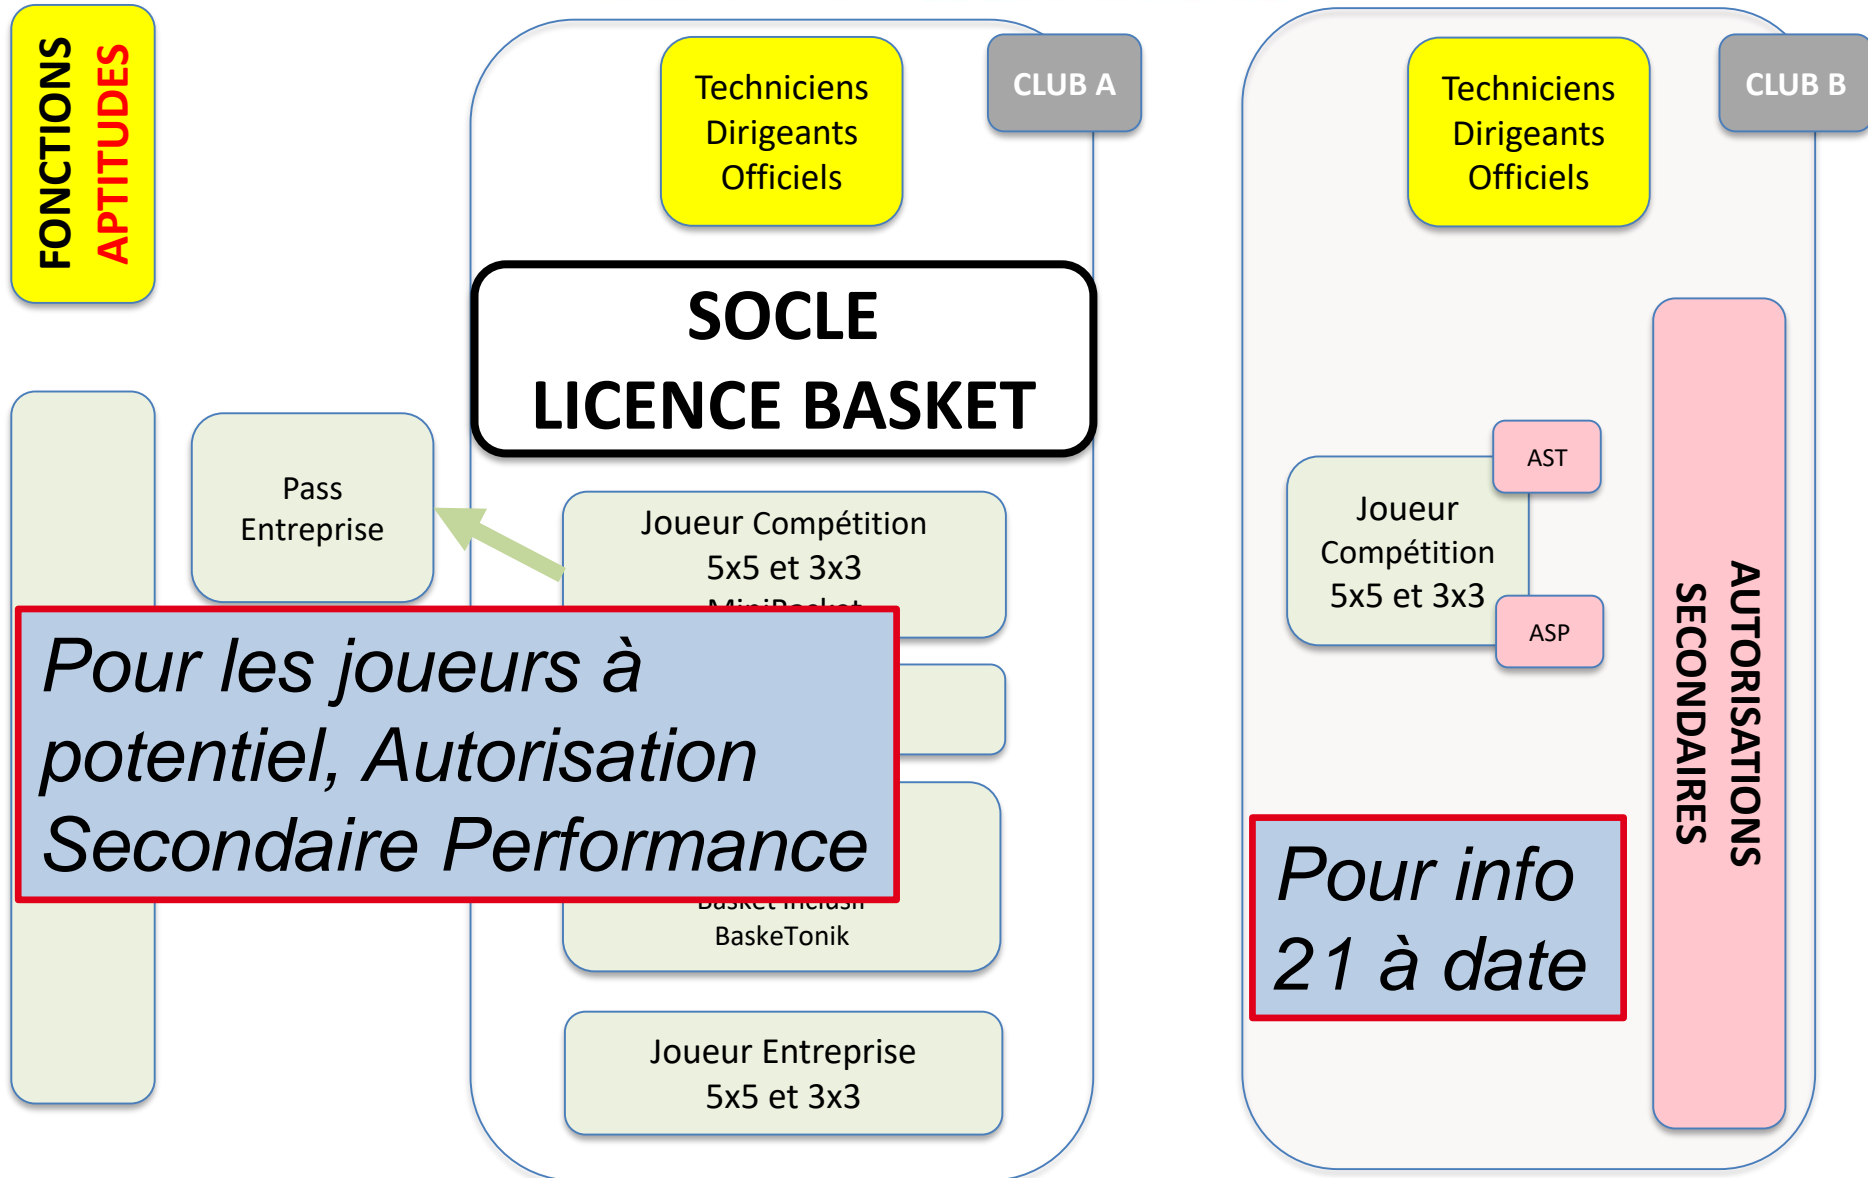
FONCTIONS
APTITUDES

Techniciens
Dirigeants
Officiels

CLUB A

SOCLE
LICENCE BASKET

Pass
Entreprise

Joueur Compétition
5x5 et 3x3
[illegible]

Pour les joueurs à potentiel, Autorisation Secondaire Performance

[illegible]
BaskeTonik

Joueur Entreprise
5x5 et 3x3

Techniciens
Dirigeants
Officiels

CLUB B

AST

Joueur
Compétition
5x5 et 3x3

ASP

AUTORISATIONS
SECONDAIRES

Pour info
21 à date